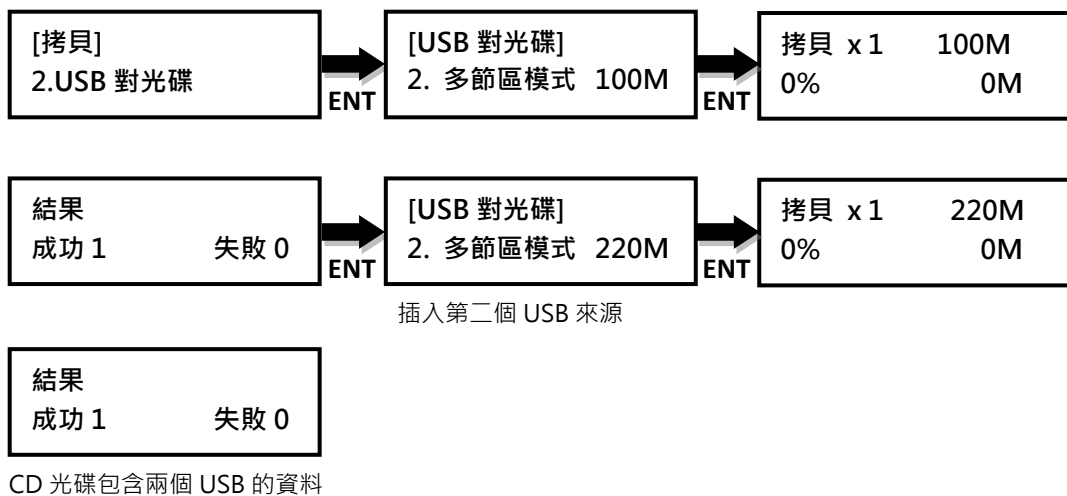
[拷貝]
2.USB 對光碟

ENT

[USB 對光碟]
2. 多節區模式 100M

ENT

拷貝 x 1 100M
0% 0M

結果
成功 1 失敗 0

ENT

[USB 對光碟]
2. 多節區模式 220M

ENT

拷貝 x 1 220M
0% 0M

插入第二個 USB 來源

結果
成功 1 失敗 0

CD 光碟包含兩個 USB 的資料